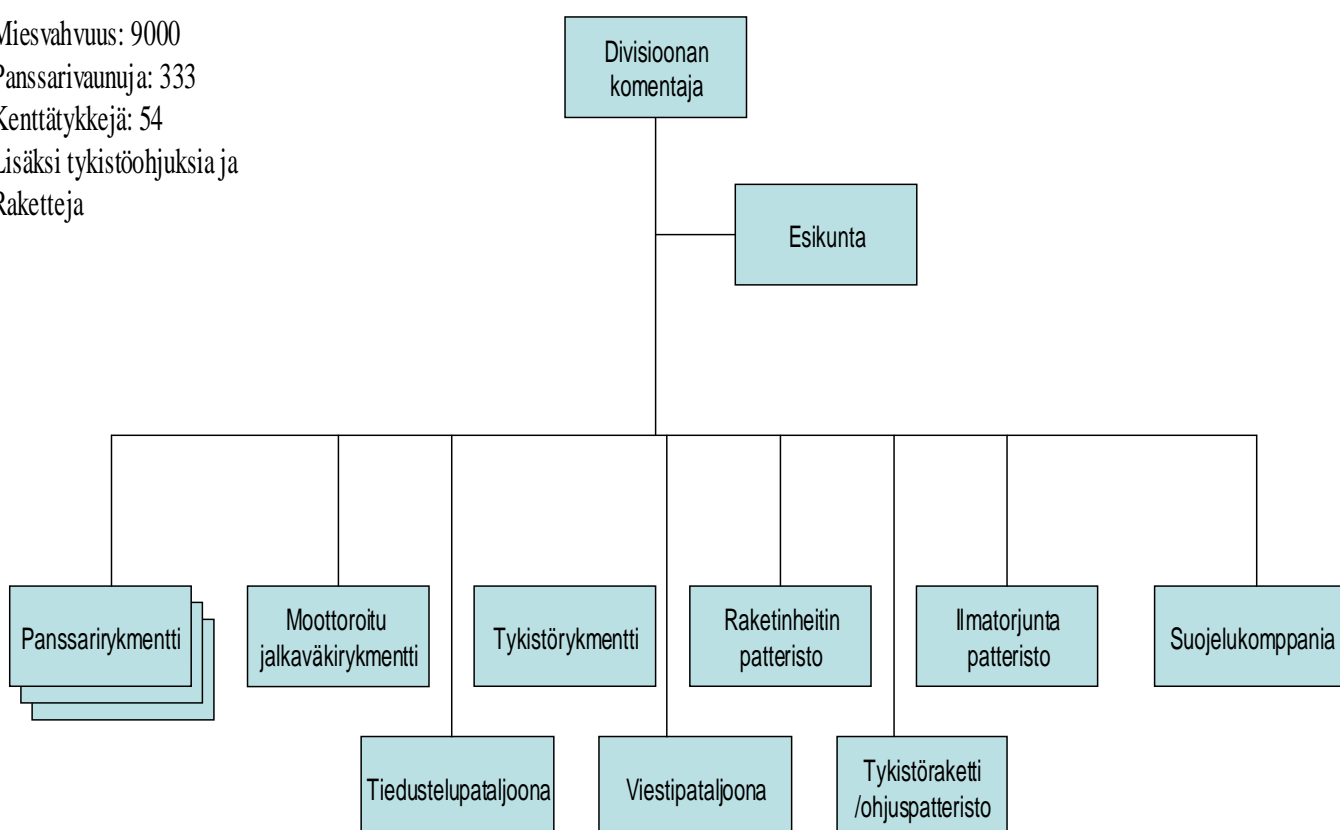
Miesvahvuus: 9000
Panssarivaunuja: 333
Kenttätykkejä: 54
Lisäksi tykistöohjuksia ja
Raketteja

Divisioonan komentaja

Esikunta

Panssarirykmentti

Moottoroitu jalkaväkirykmentti

Tykistörykmentti

Raketinheitin patteristo

Ilmatorjunta patteristo

Suojelukomppania

Tiedustelupataljoona

Viestipataljoona

Tykistöraketti /ohjuspatteristo